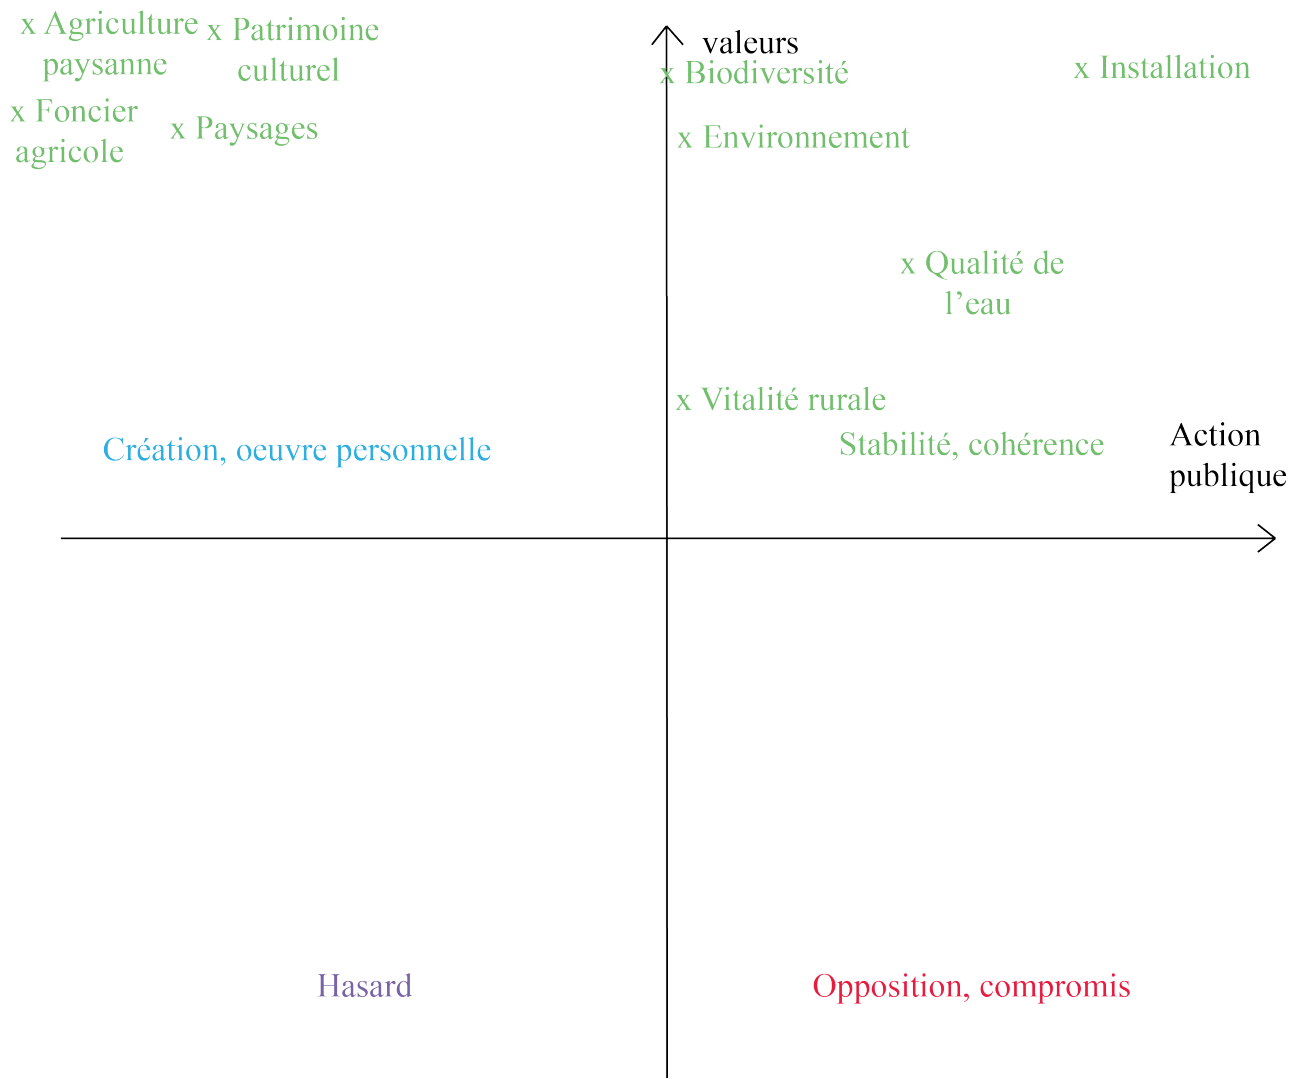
x Agriculture paysanne

x Patrimoine culturel

valeurs

x Biodiversité

x Installation

x Foncier agricole

x Paysages

x Environnement

x Qualité de l'eau

x Vitalité rurale

Création, oeuvre personnelle

Stabilité, cohérence

Action publique

Hasard

Opposition, compromis